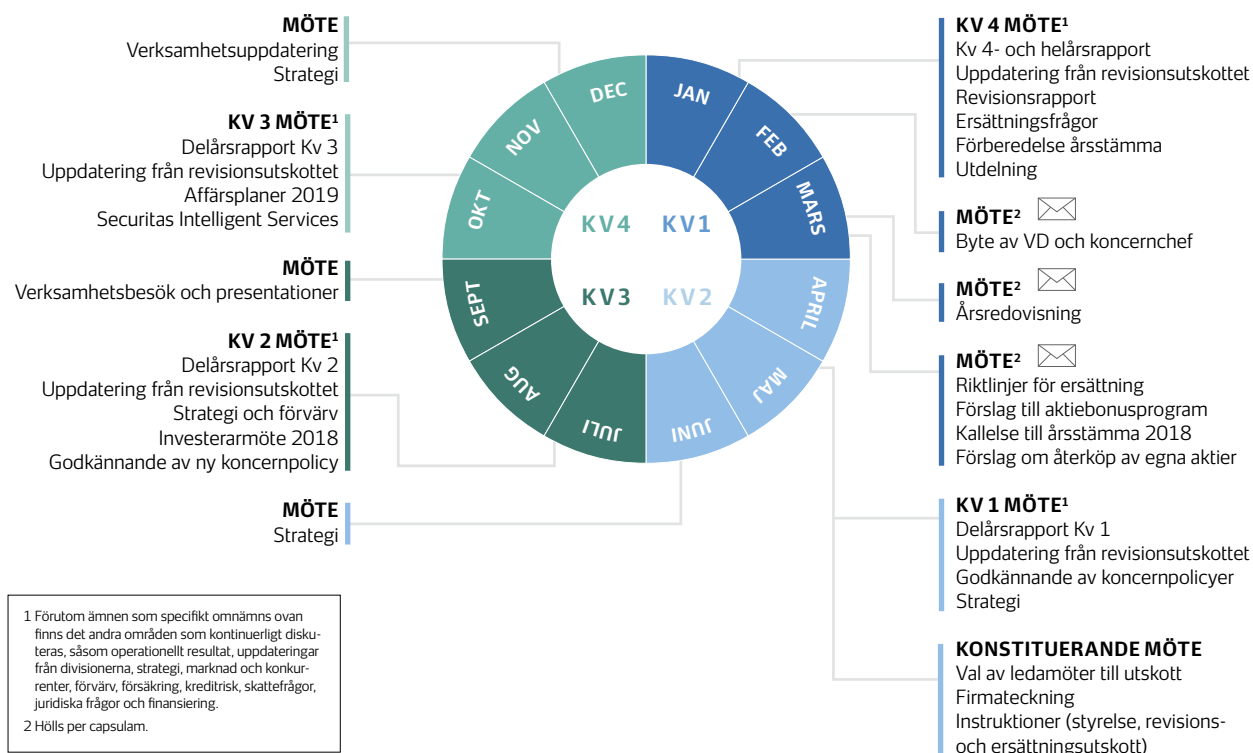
MÖTE
Verksamhetsuppdatering
Strategi

KV 3 MÖTE$^1$
Delårsrapport Kv 3
Uppdatering från revisionsutskottet
Affärsplaner 2019
Securitas Intelligent Services

MÖTE
Verksamhetsbesök och presentationer

KV 2 MÖTE$^1$
Delårsrapport Kv 2
Uppdatering från revisionsutskottet
Strategi och förvärv
Investerarmöte 2018
Godkännande av ny koncernpolicy

MÖTE
Strategi

DEC
JAN
NOV
FEB
OKT
MARS
KV4
KV1
KV3
KV2
SEPT
APRIL
AUG
MAJ
JULI
JUNI

KV 4 MÖTE$^1$
Kv 4- och helårsrapport
Uppdatering från revisionsutskottet
Revisionsrapport
Ersättningsfrågor
Förberedelse årsstämma
Utdelning

MÖTE$^2$
Byte av VD och koncernchef

MÖTE$^2$
Årsredovisning

MÖTE$^2$
Riktlinjer för ersättning
Förslag till aktiebonusprogram
Kallelse till årsstämma 2018
Förslag om återköp av egna aktier

KV 1 MÖTE$^1$
Delårsrapport Kv 1
Uppdatering från revisionsutskottet
Godkännande av koncernpolicyer
Strategi

KONSTITUERANDE MÖTE
Val av ledamöter till utskott
Firmateckning
Instruktioner (styrelse, revisions- och ersättningsutskott)

1 Förutom ämnen som specifikt omnämns ovan finns det andra områden som kontinuerligt diskuteras, såsom operationellt resultat, uppdateringar från divisionerna, strategi, marknad och konkurrenter, förvärv, försäkring, kreditrisk, skattefrågor, juridiska frågor och finansiering.

2 Hölls per capsulam.